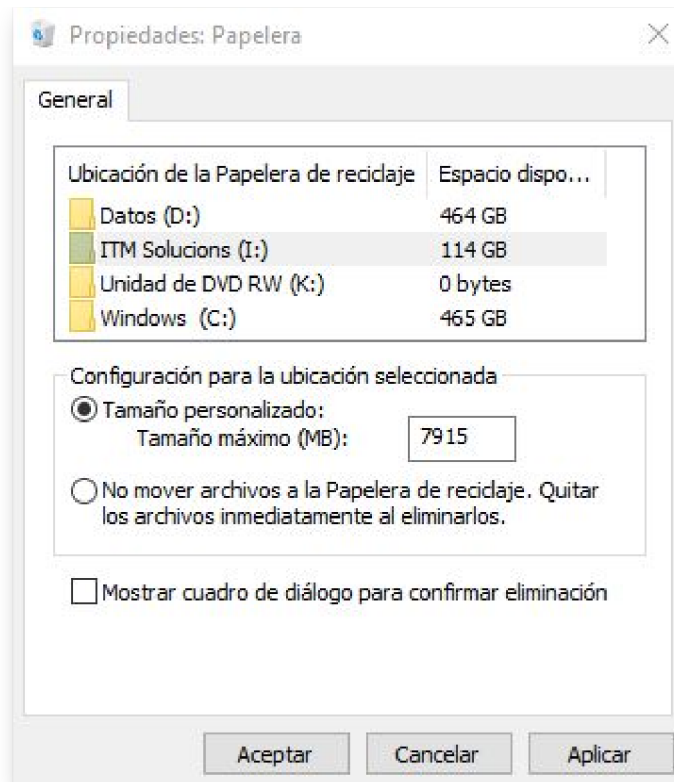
Propiedades: Papelera

General

| Ubicación de la Papelera de reciclaje | Espacio dispo... |
|---|---|
| Datos (D:) | 464 GB |
| ITM Solucions (I:) | 114 GB |
| Unidad de DVD RW (K:) | 0 bytes |
| Windows (C:) | 465 GB |

Configuración para la ubicación seleccionada

Tamaño personalizado:

Tamaño máximo (MB): 7915

No mover archivos a la Papelera de reciclaje. Quitar los archivos inmediatamente al eliminarlos.

Mostrar cuadro de diálogo para confirmar eliminación

Aceptar Cancelar Aplicar